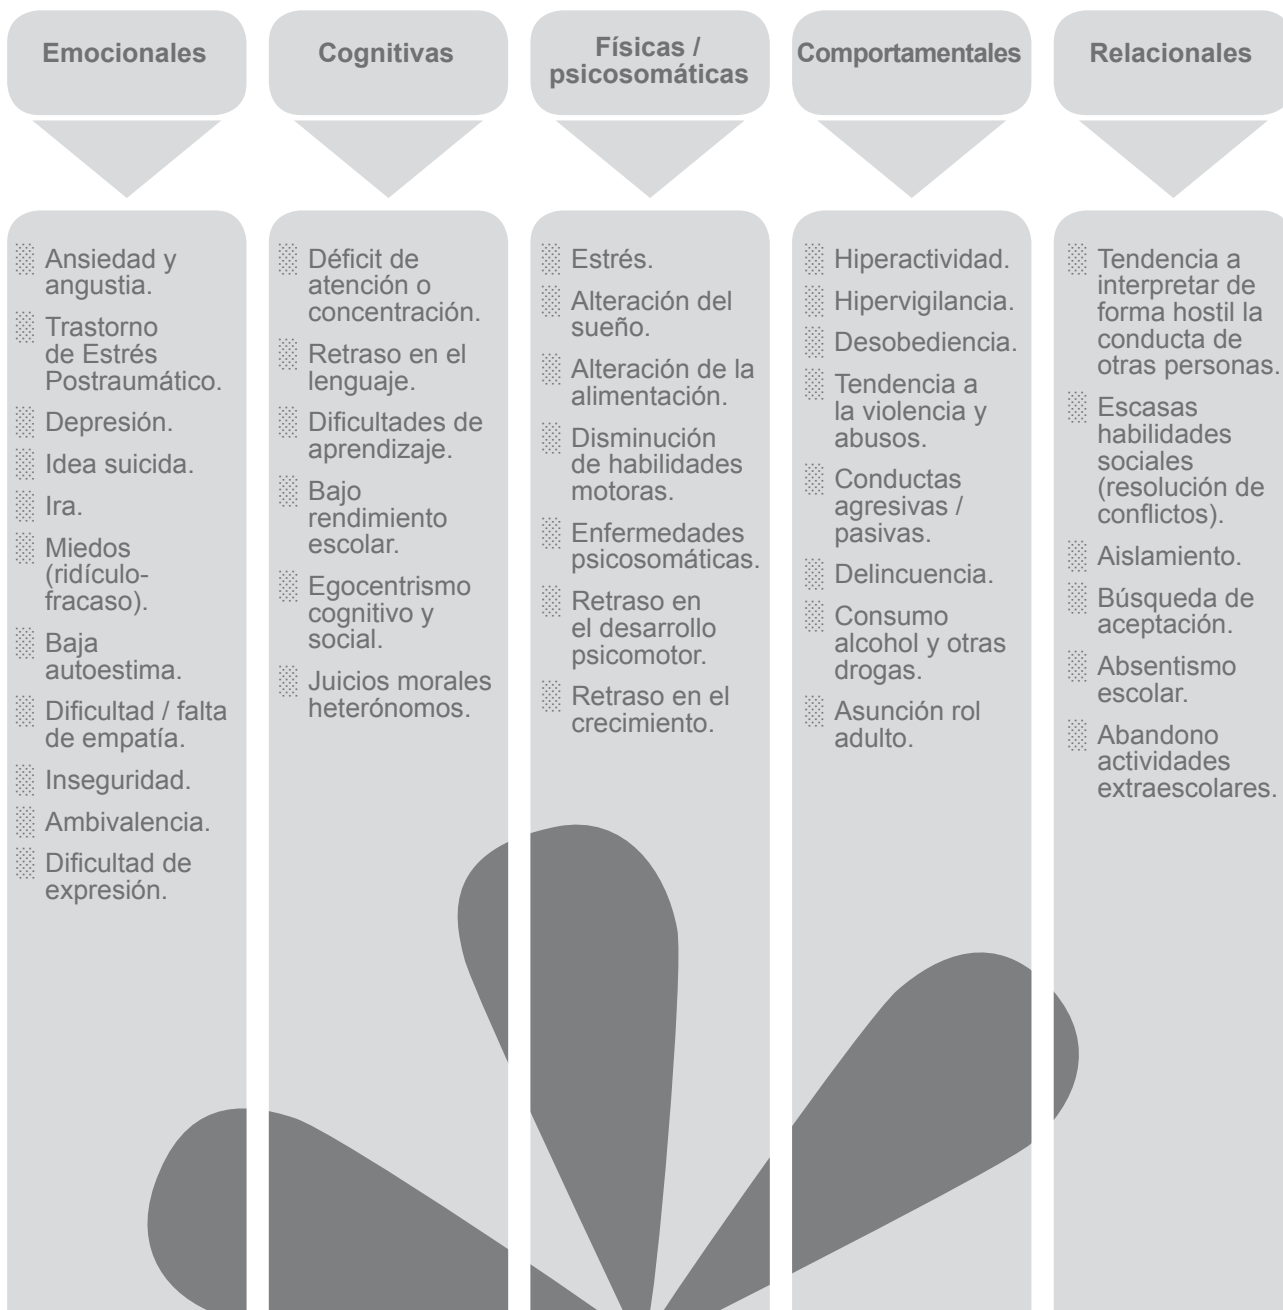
Emocionales

Ansiedad y angustia.
Trastorno de Estrés Postraumático.
Depresión.
Idea suicida.
Ira.
Miedos (ridículo-fracaso).
Baja autoestima.
Dificultad / falta de empatía.
Inseguridad.
Ambivalencia.
Dificultad de expresión.

Cognitivas

Déficit de atención o concentración.
Retraso en el lenguaje.
Dificultades de aprendizaje.
Bajo rendimiento escolar.
Egocentrismo cognitivo y social.
Juicios morales heterónomos.

Físicas / psicosomáticas

Estrés.
Alteración del sueño.
Alteración de la alimentación.
Disminución de habilidades motoras.
Enfermedades psicosomáticas.
Retraso en el desarrollo psicomotor.
Retraso en el crecimiento.

Comportamentales

Hiperactividad.
Hipervigilancia.
Desobediencia.
Tendencia a la violencia y abusos.
Conductas agresivas / pasivas.
Delincuencia.
Consumo alcohol y otras drogas.
Asunción rol adulto.

Relacionales

Tendencia a interpretar de forma hostil la conducta de otras personas.
Escasas habilidades sociales (resolución de conflictos).
Aislamiento.
Búsqueda de aceptación.
Absentismo escolar.
Abandono actividades extraescolares.